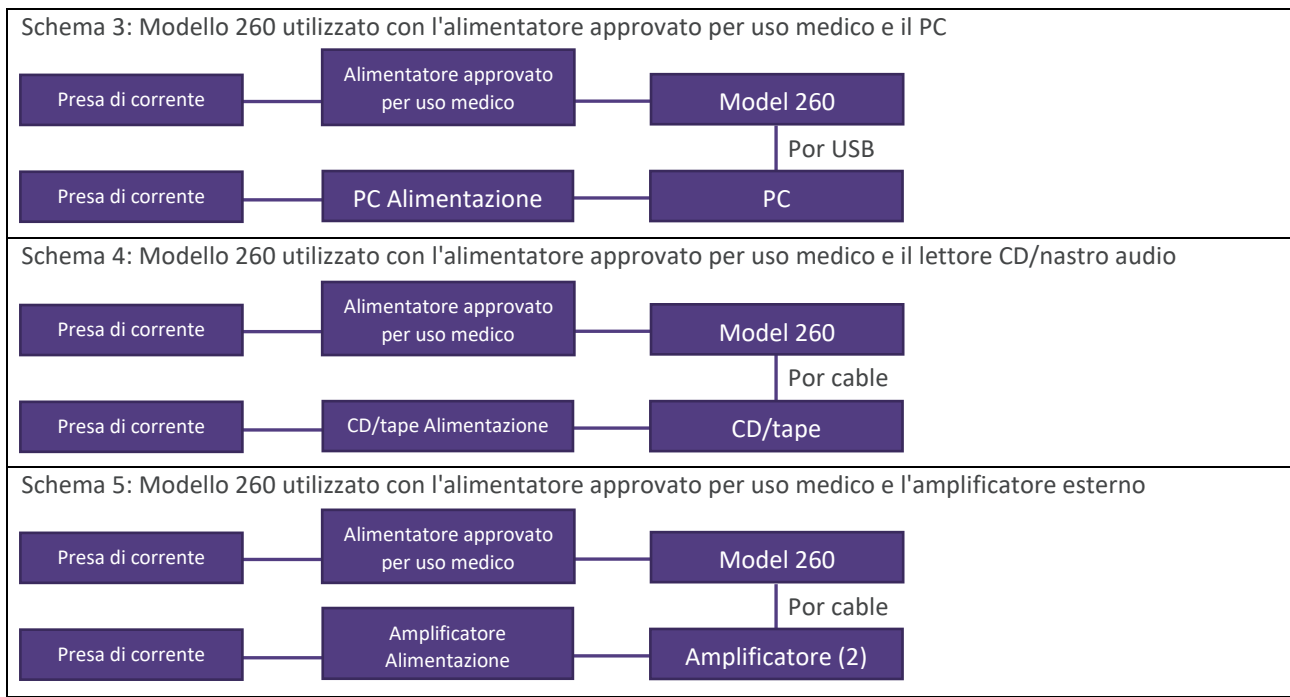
Schema 3: Modello 260 utilizzato con l'alimentatore approvato per uso medico e il PC

Presa di corrente
Alimentatore approvato per uso medico
Model 260
Por USB
Presa di corrente
PC Alimentazione
PC

Schema 4: Modello 260 utilizzato con l'alimentatore approvato per uso medico e il lettore CD/nastro audio

Presa di corrente
Alimentatore approvato per uso medico
Model 260
Por cable
Presa di corrente
CD/tape Alimentazione
CD/tape

Schema 5: Modello 260 utilizzato con l'alimentatore approvato per uso medico e l'amplificatore esterno

Presa di corrente
Alimentatore approvato per uso medico
Model 260
Por cable
Presa di corrente
Amplificatore Alimentazione
Amplificatore (2)